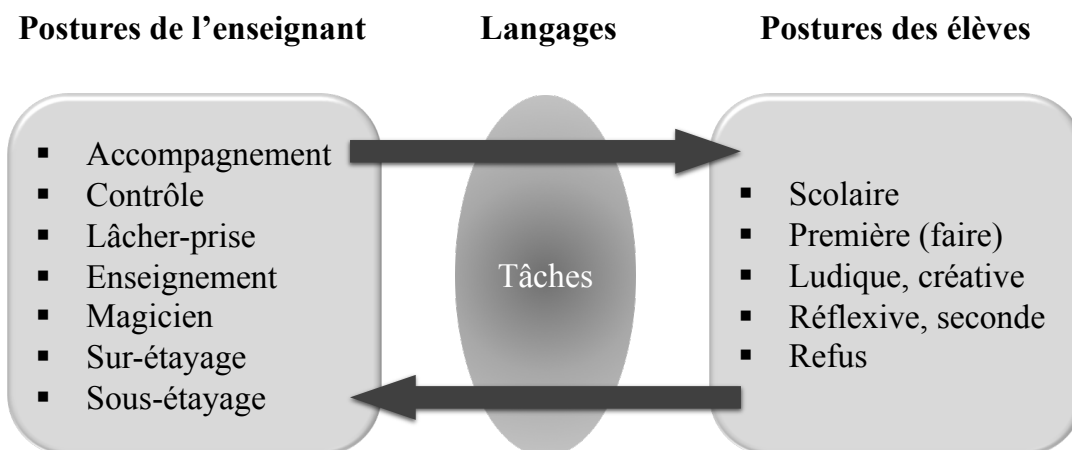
Postures de l’enseignant

Langages

Postures des élèves

▪ Accompagnement
▪ Contrôle
▪ Lâcher-prise
▪ Enseignement
▪ Magicien
▪ Sur-étayage
▪ Sous-étayage

Tâches

▪ Scolaire
▪ Première (faire)
▪ Ludique, créative
▪ Réflexive, seconde
▪ Refus